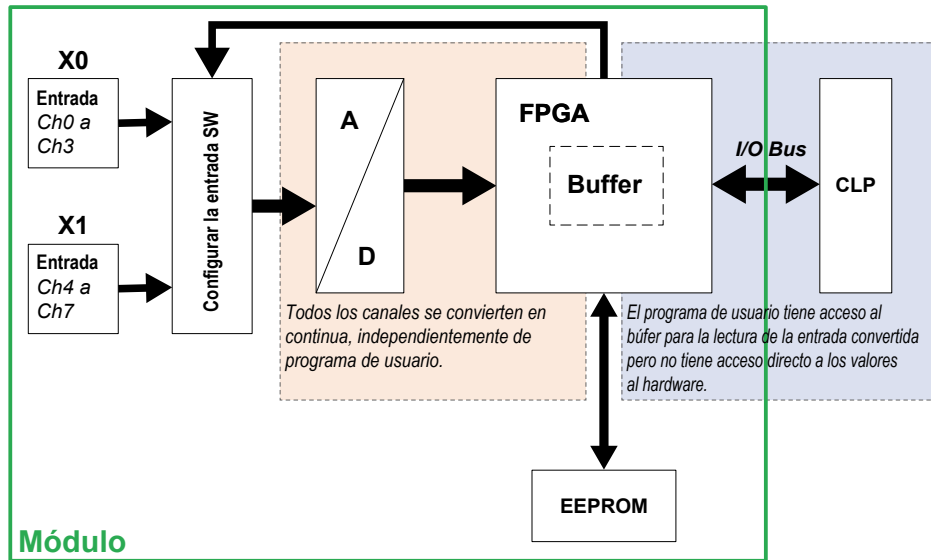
X0

Entrada
Ch0 a
Ch3

X1

Entrada
Ch4 a
Ch7

Configurar la entrada SW

A

D

FPGA

Buffer

I/O Bus

CLP

Todos los canales se convierten en continua, independientemente de programa de usuario.

El programa de usuario tiene acceso al búfer para la lectura de la entrada convertida pero no tiene acceso directo a los valores al hardware.

EEPROM

Módulo